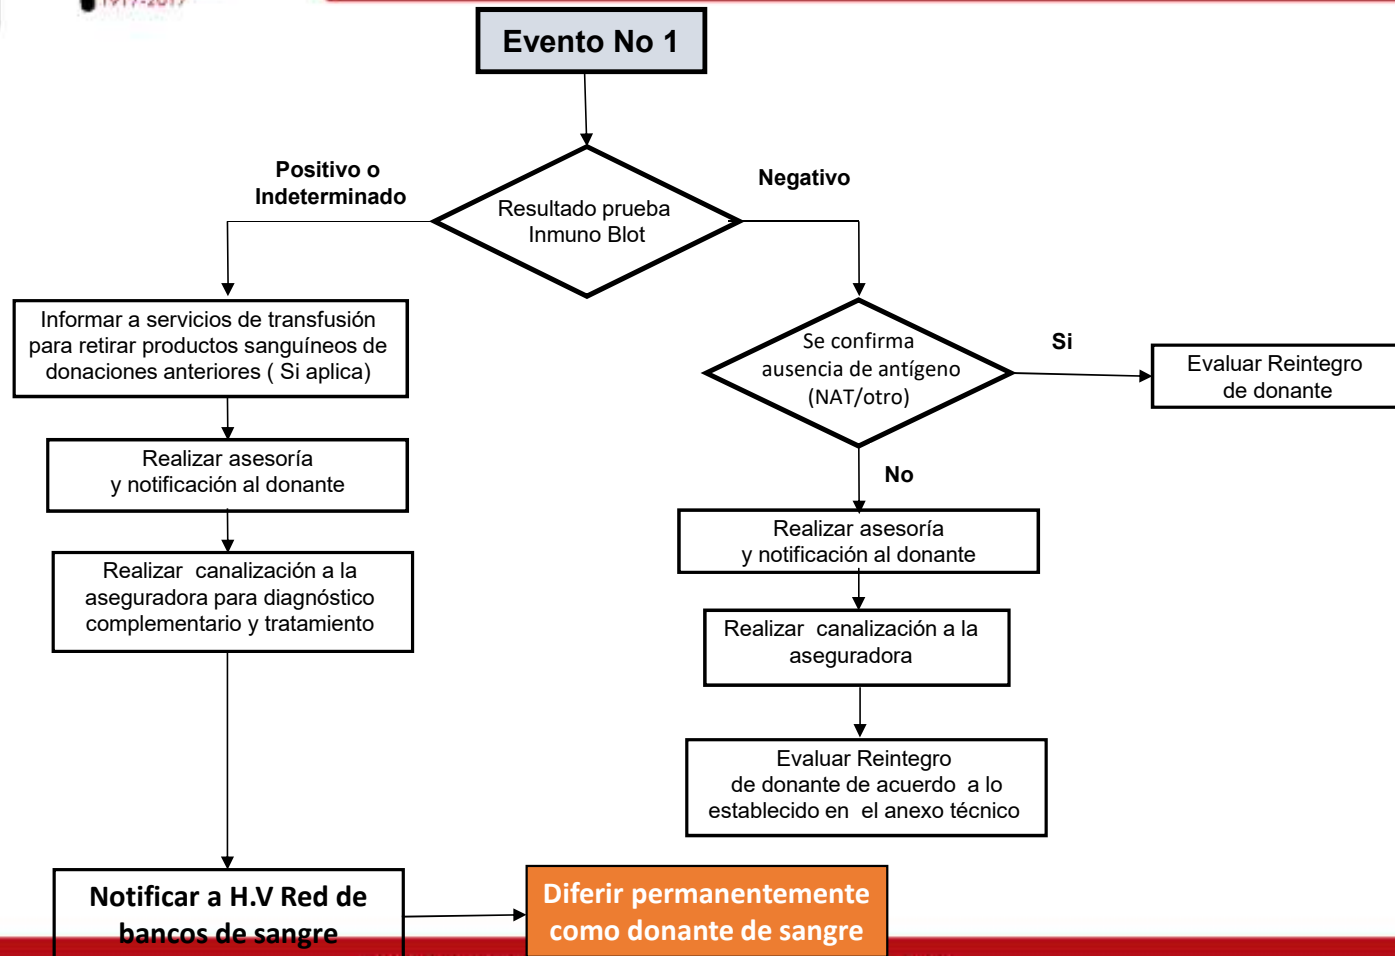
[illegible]

Evento No 1

Resultado prueba Inmuno Blot

Positivo o Indeterminado

Negativo

Informar a servicios de transfusión para retirar productos sanguíneos de donaciones anteriores ( Si aplica)

Realizar asesoría y notificación al donante

Realizar canalización a la aseguradora para diagnóstico complementario y tratamiento

Se confirma ausencia de antígeno (NAT/otro)

Si

Evaluar Reintegro de donante

No

Realizar asesoría y notificación al donante

Realizar canalización a la aseguradora

Evaluar Reintegro de donante de acuerdo a lo establecido en el anexo técnico

Notificar a H.V Red de bancos de sangre

Diferir permanentemente como donante de sangre